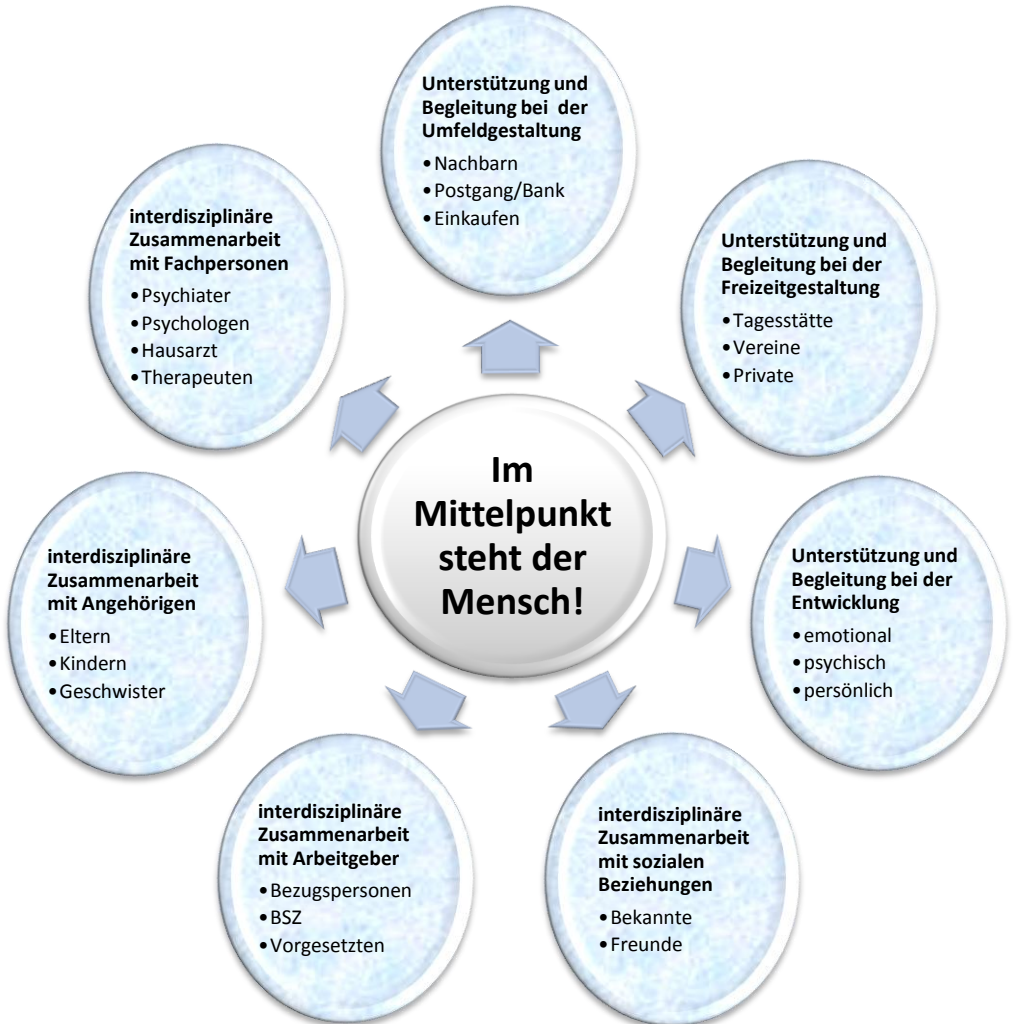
Unterstützung und Begleitung bei der Umfeldgestaltung
• Nachbarn
• Postgang/Bank
• Einkaufen

interdisziplinäre Zusammenarbeit mit Fachpersonen
• Psychiater
• Psychologen
• Hausarzt
• Therapeuten

Unterstützung und Begleitung bei der Freizeitgestaltung
• Tagesstätte
• Vereine
• Private

Im Mittelpunkt steht der Mensch!

interdisziplinäre Zusammenarbeit mit Angehörigen
• Eltern
• Kindern
• Geschwister

Unterstützung und Begleitung bei der Entwicklung
• emotional
• psychisch
• persönlich

interdisziplinäre Zusammenarbeit mit Arbeitgeber
• Bezugspersonen
• BSZ
• Vorgesetzten

interdisziplinäre Zusammenarbeit mit sozialen Beziehungen
• Bekannte
• Freunde